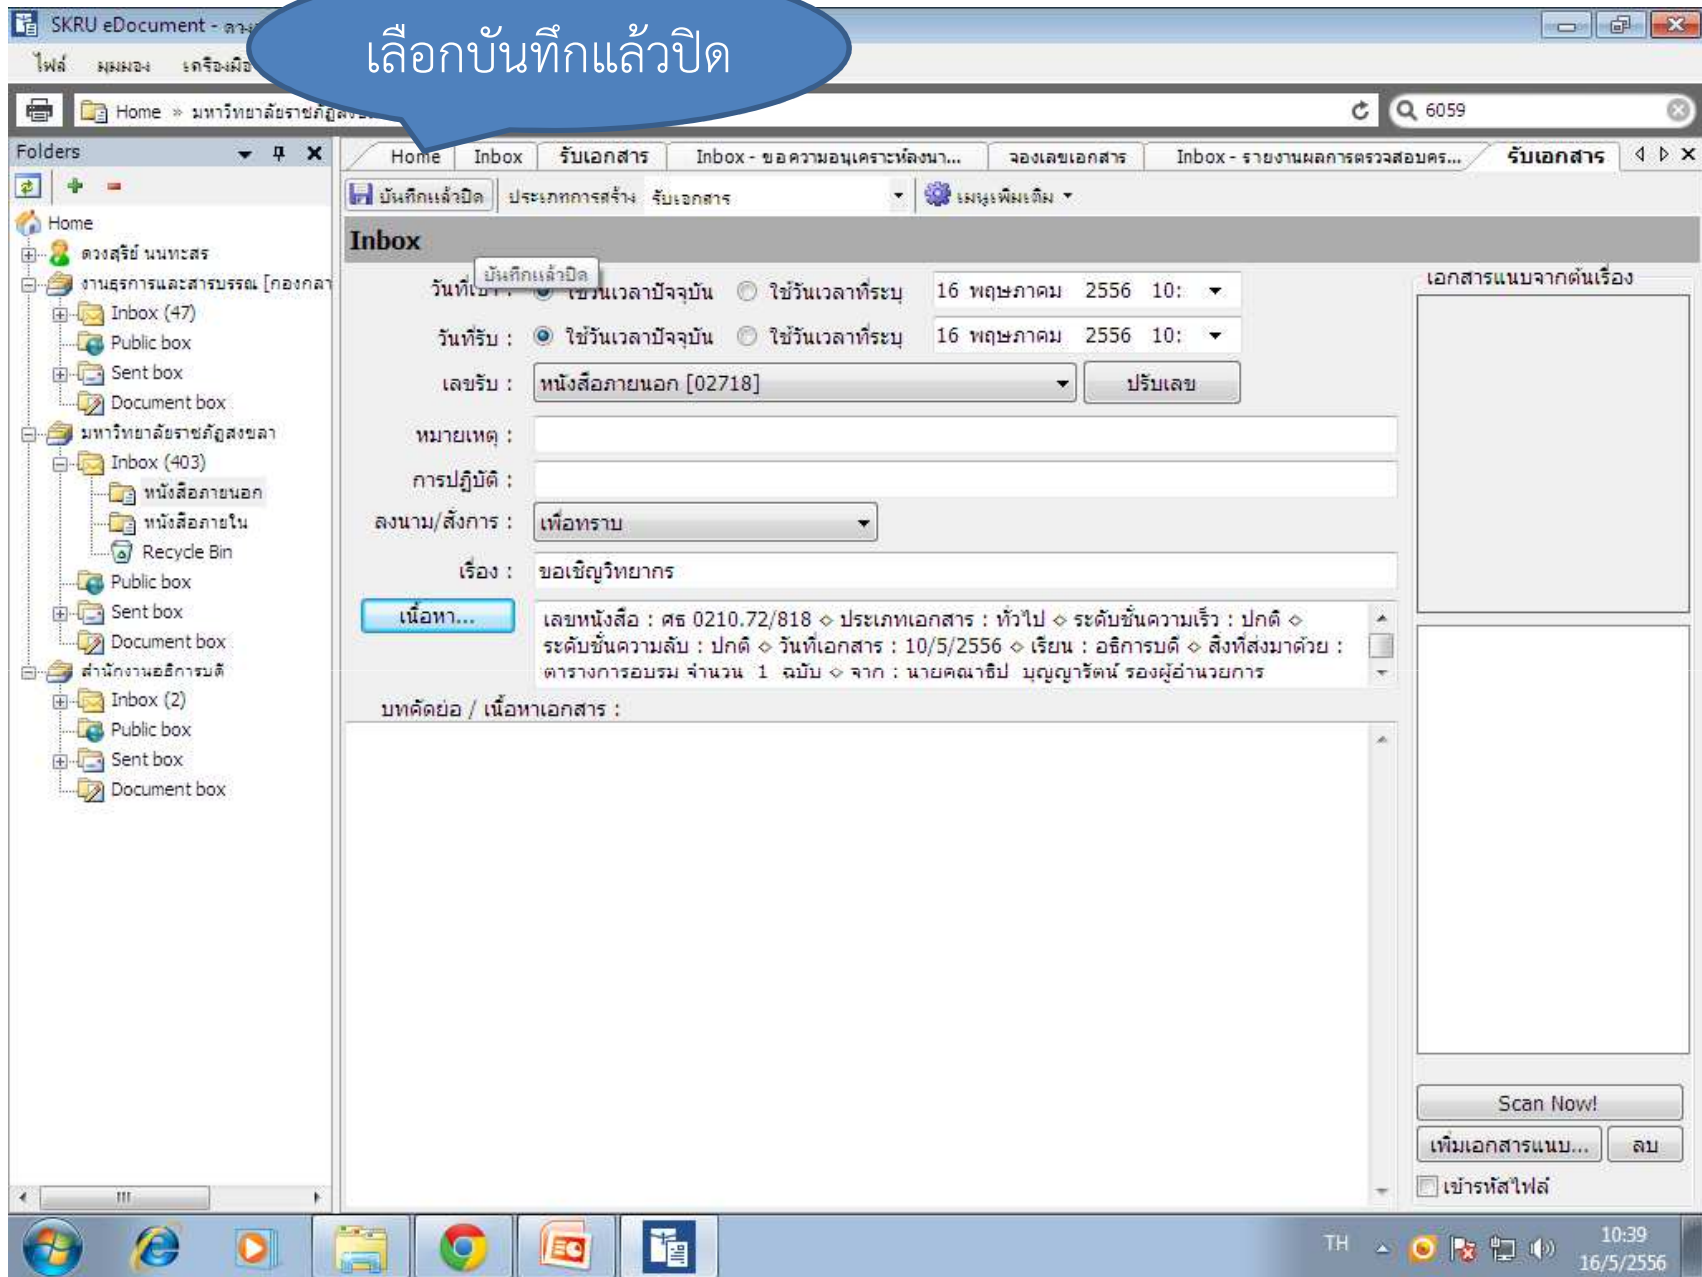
SKRU eDocument - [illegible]

เลือกบันทึกแล้วปิด

ไฟล์ มุมมอง เครื่องมือ

Home » มหาวิทยาลัยราชภัฏส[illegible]

6059

Folders

Home
ดวงสุรีย์ นนทะสร
งานธุรการและสารบรรณ [กองกลา
Inbox (47)
Public box
Sent box
Document box
มหาวิทยาลัยราชภัฏสงขลา
Inbox (403)
หนังสือภายนอก
หนังสือภายใน
Recycle Bin
Public box
Sent box
Document box
สำนักงานอธิการบดี
Inbox (2)
Public box
Sent box
Document box

Home | Inbox | รับเอกสาร | Inbox - ขอความอนุเคราะห์ลงนา... | จองเลขเอกสาร | Inbox - รายงานผลการตรวจสอบคร... | รับเอกสาร

บันทึกแล้วปิด | ประเภทการสร้าง รับเอกสาร | เมนูเพิ่มเติม

Inbox

บันทึกแล้วปิด

วันที่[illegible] : ใช้วันเวลาปัจจุบัน ใช้วันเวลาที่ระบุ 16 พฤษภาคม 2556 10:

วันที่รับ : ใช้วันเวลาปัจจุบัน ใช้วันเวลาที่ระบุ 16 พฤษภาคม 2556 10:

เลขรับ : หนังสือภายนอก [02718] ปรับเลข

หมายเหตุ :

การปฏิบัติ :

ลงนาม/สั่งการ : เพื่อทราบ

เรื่อง : ขอเชิญวิทยากร

เนื้อหา...

เลขหนังสือ : ศธ 0210.72/818 ◇ ประเภทเอกสาร : ทั่วไป ◇ ระดับชั้นความเร็ว : ปกติ ◇ ระดับชั้นความลับ : ปกติ ◇ วันที่เอกสาร : 10/5/2556 ◇ เรียน : อธิการบดี ◇ สิ่งที่ส่งมาด้วย : ตารางการอบรม จำนวน 1 ฉบับ ◇ จาก : นายคณาธิป บุญญารัตน์ รองผู้อำนวยการ

บทคัดย่อ / เนื้อหาเอกสาร :

เอกสารแนบจากต้นเรื่อง

Scan Now!

เพิ่มเอกสารแนบ... ลบ

เข้ารหัสไฟล์

TH 10:39 16/5/2556